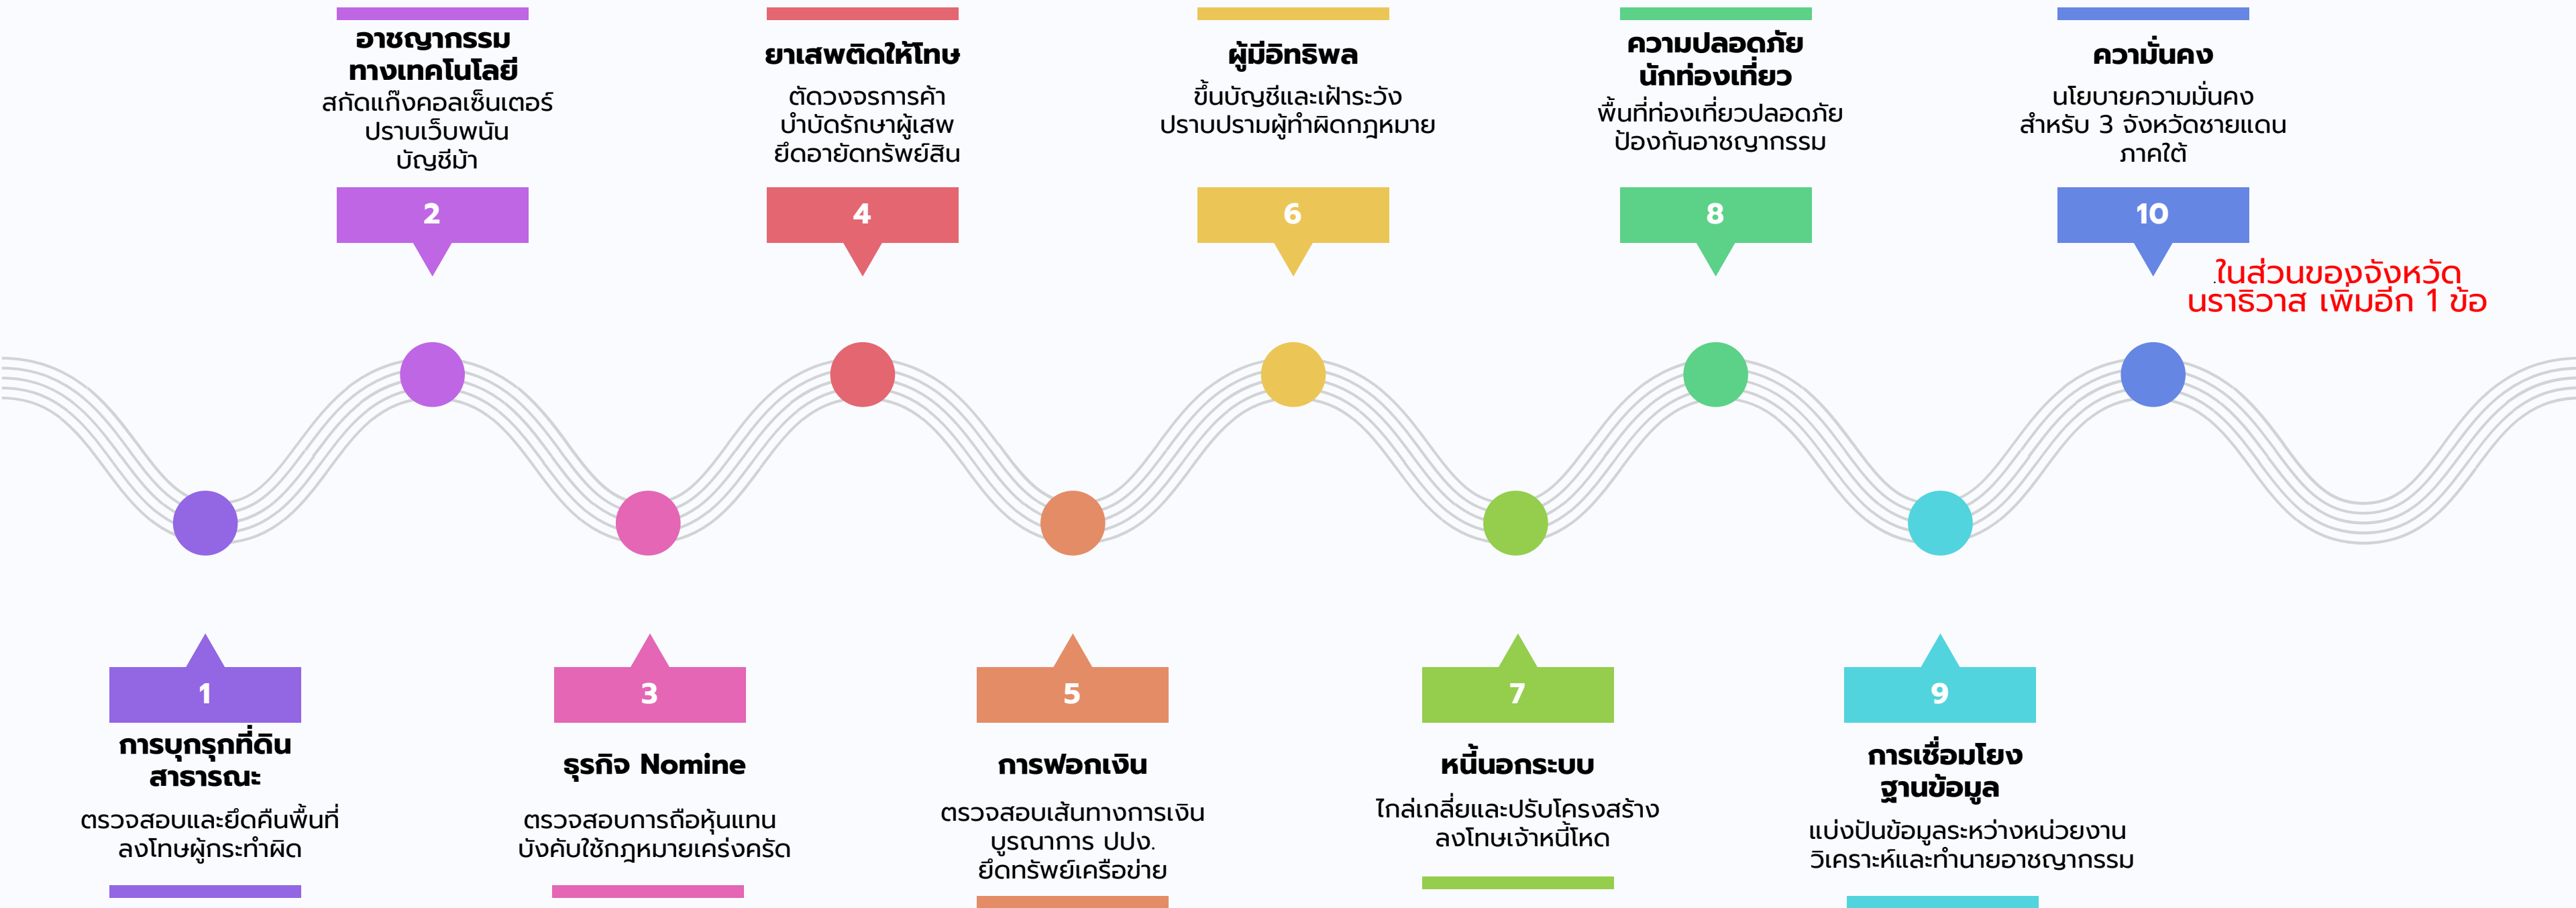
อาชญากรรม ทางเทคโนโลยี
สกัดแก๊งคอลเซ็นเตอร์ ปราบเว็บพนัน บัญชีม้า

2

ยาเสพติดให้โทษ
ตัดวงจรการค้า บำบัดรักษาผู้เสพ ยึดอายัดทรัพย์สิน

4

ผู้มีอิทธิพล
ขึ้นบัญชีและเฝ้าระวัง ปราบปรามผู้ทำผิดกฎหมาย

6

ความปลอดภัย นักท่องเที่ยว
พื้นที่ท่องเที่ยวปลอดภัย ป้องกันอาชญากรรม

8

ความมั่นคง
นโยบายความมั่นคง สำหรับ 3 จังหวัดชายแดน ภาคใต้

10

ในส่วนของจังหวัด นราธิวาส เพิ่มอีก 1 ข้อ

1
การบุกรุกที่ดิน สาธารณะ
ตรวจสอบและยึดคืนพื้นที่ ลงโทษผู้กระทำผิด

3
ธุรกิจ Nomine
ตรวจสอบการถือหุ้นแทน บังคับใช้กฎหมายเคร่งครัด

5
การฟอกเงิน
ตรวจสอบเส้นทางการเงิน บูรณาการ ปปง. ยึดทรัพย์เครือข่าย

7
หนี้นอกระบบ
ไกล่เกลี่ยและปรับโครงสร้าง ลงโทษเจ้าหนี้โหด

9
การเชื่อมโยง ฐานข้อมูล
แบ่งปันข้อมูลระหว่างหน่วยงาน วิเคราะห์และทำนายอาชญากรรม